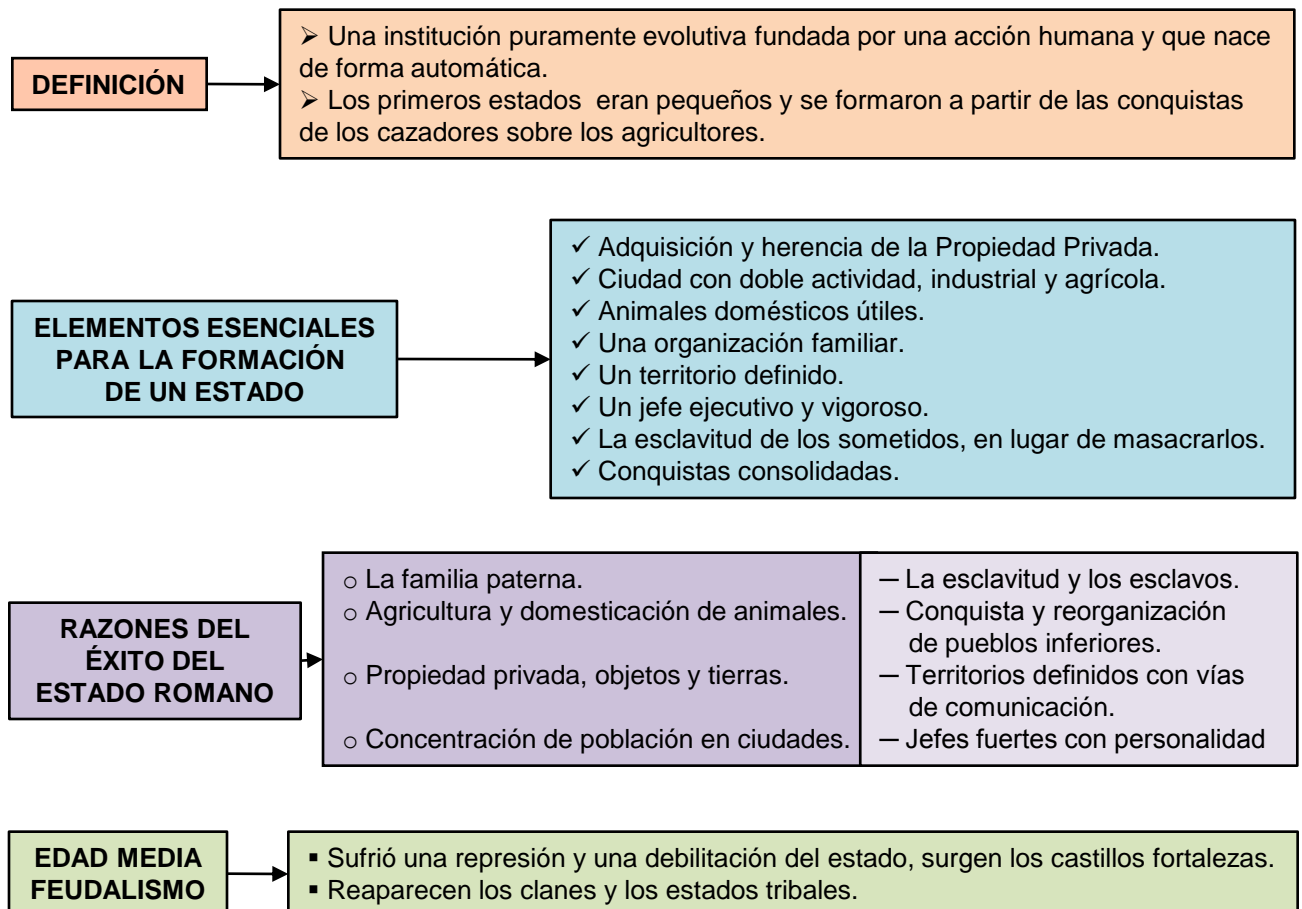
DEFINICIÓN

➢ Una institución puramente evolutiva fundada por una acción humana y que nace de forma automática.
➢ Los primeros estados eran pequeños y se formaron a partir de las conquistas de los cazadores sobre los agricultores.

ELEMENTOS ESENCIALES PARA LA FORMACIÓN DE UN ESTADO

✓ Adquisición y herencia de la Propiedad Privada.
✓ Ciudad con doble actividad, industrial y agrícola.
✓ Animales domésticos útiles.
✓ Una organización familiar.
✓ Un territorio definido.
✓ Un jefe ejecutivo y vigoroso.
✓ La esclavitud de los sometidos, en lugar de masacrarlos.
✓ Conquistas consolidadas.

RAZONES DEL ÉXITO DEL ESTADO ROMANO

○ La familia paterna.
○ Agricultura y domesticación de animales.
○ Propiedad privada, objetos y tierras.
○ Concentración de población en ciudades.

— La esclavitud y los esclavos.
— Conquista y reorganización de pueblos inferiores.
— Territorios definidos con vías de comunicación.
— Jefes fuertes con personalidad

EDAD MEDIA FEUDALISMO

▪ Sufrió una represión y una debilitación del estado, surgen los castillos fortalezas.
▪ Reaparecen los clanes y los estados tribales.